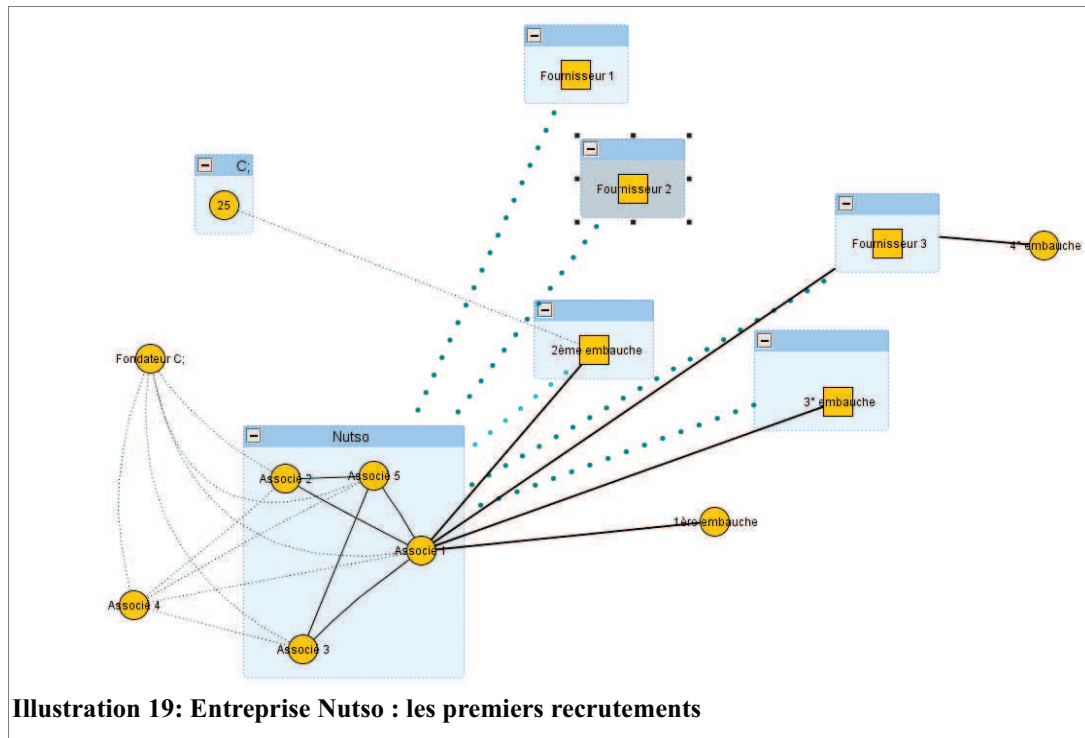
Fournisseur 1

Fournisseur 2

C;

25

Fournisseur 3

4° embauche

2ème embauche

Fondateur C;

3° embauche

Nutso

Associé 2

Associé 5

1ère embauche

Associé 1

Associé 4

Associé 3

Illustration 19: Entreprise Nutso : les premiers recrutements